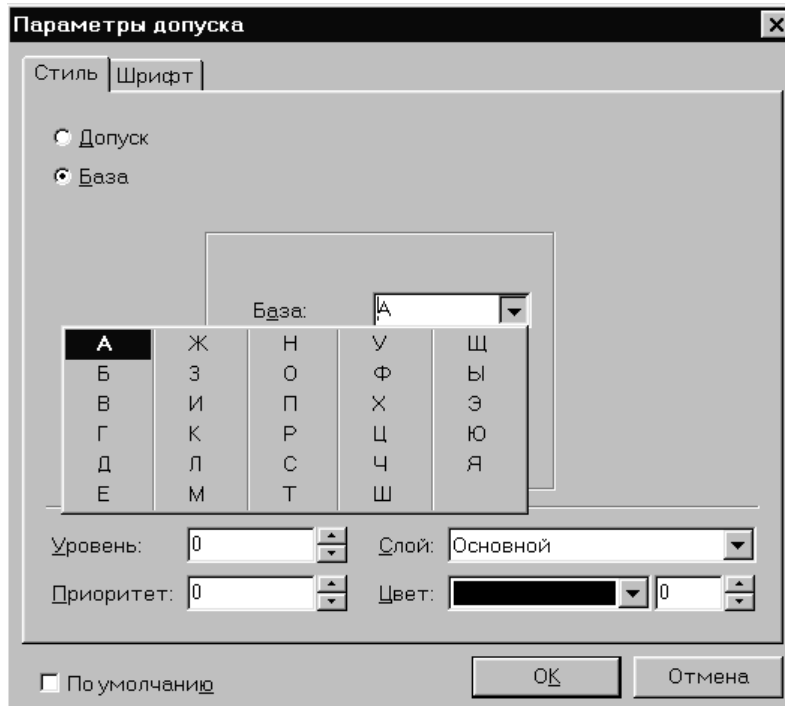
Параметры допуска ×

Стиль | Шрифт

Допуск

База

База: А

| А | Ж | Н | У | Щ |
|---|---|---|---|---|
| Б | З | О | Ф | Ы |
| В | И | П | Х | Э |
| Г | К | Р | Ц | Ю |
| Д | Л | С | Ч | Я |
| Е | М | Т | Ш | |

Уровень: 0

Слой: Основной

Приоритет: 0

Цвет: 0

По умолчанию

OK

Отмена